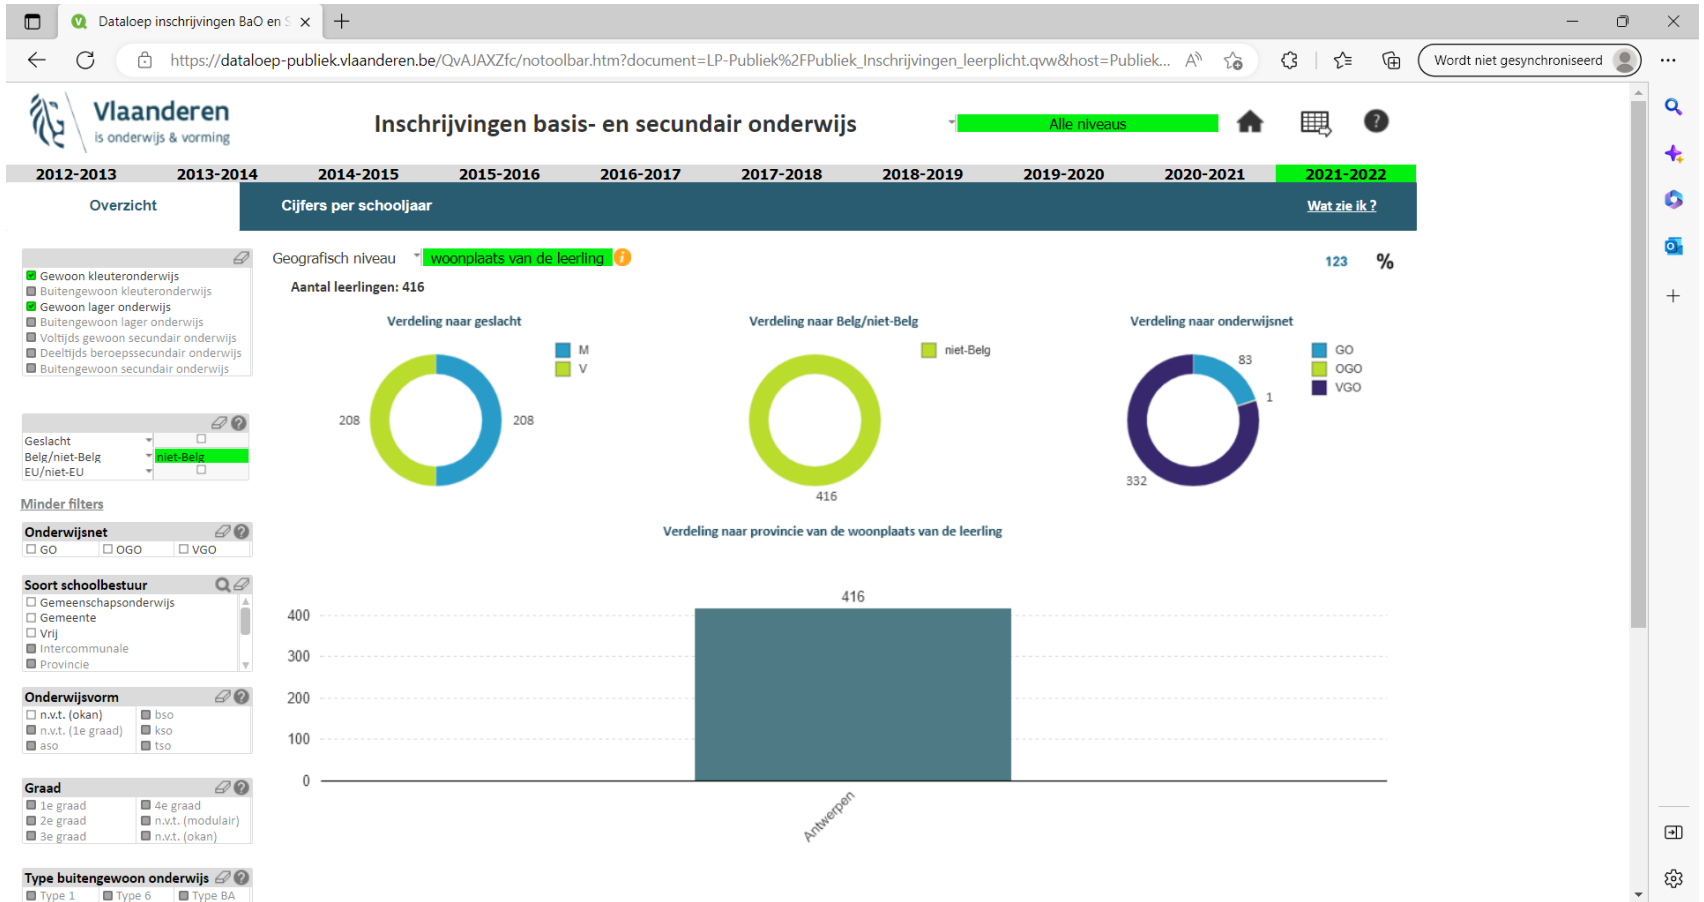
Dataloep inschrijvingen BaO en S

https://dataloep-publiek.vlaanderen.be/QvAJAXZfc/notoolbar.htm?document=LP-Publiek%2FPubliek_Inschrijvingen_leerplicht.qvw&host=Publiek...

Wordt niet gesynchroniseerd

Vlaanderen
is onderwijs & vorming

Inschrijvingen basis- en secundair onderwijs

Alle niveaus

| 2012-2013 | 2013-2014 | 2014-2015 | 2015-2016 | 2016-2017 | 2017-2018 | 2018-2019 | 2019-2020 | 2020-2021 | 2021-2022 |
|---|---|---|---|---|---|---|---|---|---|

Overzicht

Cijfers per schooljaar

Wat zie ik ?

Gewoon kleuteronderwijs
Buitengewoon kleuteronderwijs
Gewoon lager onderwijs
Buitengewoon lager onderwijs
Voltijds gewoon secundair onderwijs
Deeltijds beroepssecundair onderwijs
Buitengewoon secundair onderwijs

Geslacht
Belg/niet-Belg
EU/niet-EU
niet-Belg

Minder filters

Onderwijsnet
GO
OGO
VGO

Soort schoolbestuur
Gemeenschapsonderwijs
Gemeente
Vrij
Intercommunale
Provincie

Onderwijsvorm
n.v.t. (okan)
n.v.t. (1e graad)
aso
bso
kso
tso

Graad
1e graad
2e graad
3e graad
4e graad
n.v.t. (modulair)
n.v.t. (okan)

Type buitengewoon onderwijs
Type 1
Type 6
Type BA

Geografisch niveau
woonplaats van de leerling

123
%

Aantal leerlingen: 416

Verdeling naar geslacht
M
V
208
208

Verdeling naar Belg/niet-Belg
niet-Belg
416

Verdeling naar onderwijsnet
GO
OGO
VGO
83
1
332

Verdeling naar provincie van de woonplaats van de leerling
416
400
300
200
100
0
Antwerpen